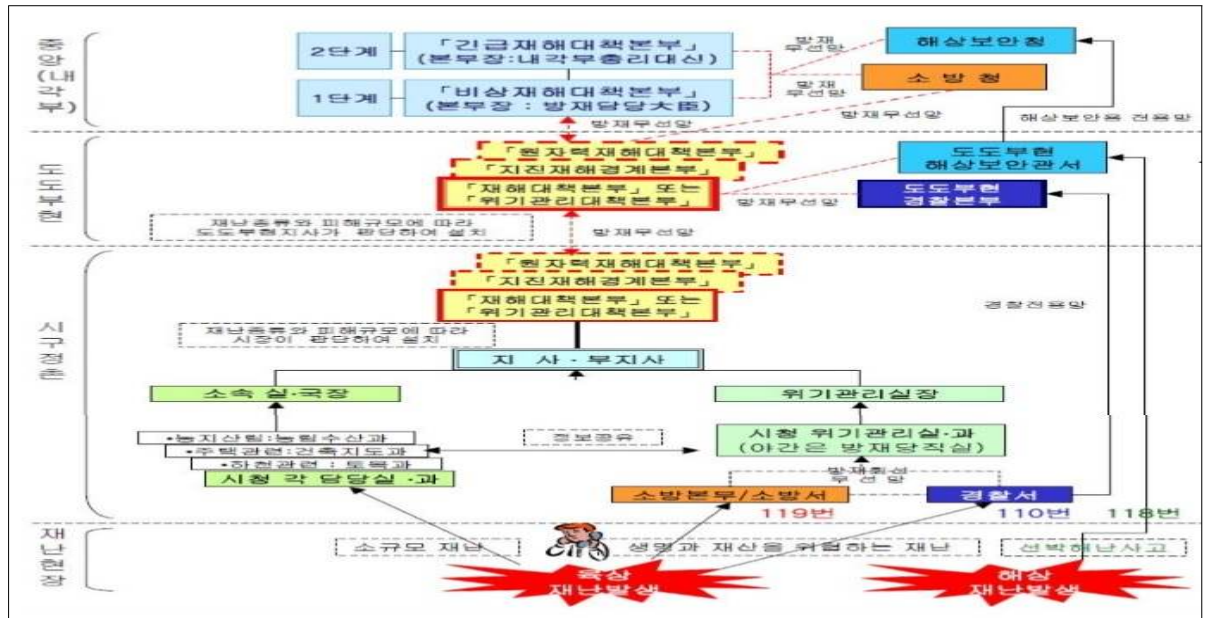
중앙(내각부)

2단계
「긴급재해대책본부」
(본부장:내각무총리대신)

1단계
「비상재해대책본부」
(본부장 : 방재담당大臣)

방재무선망
해상보안청
방재무선망
소방청
방재무선망
방재무선망
해상보안용 전용망

도도부현

「원자력재해대책본부」
「지진재해경계본부」
「재해대책본부」 또는 「위기관리대책본부」
재난종류와 피해규모에 따라 도도부현지사가 판단하여 설치
방재무선망
방재무선망
도도부현 해상보안관서
도도부현 경찰본부

시구정촌

「원자력재해대책본부」
「지진재해경계본부」
「재해대책본부」 또는 「위기관리대책본부」
재난종류와 피해규모에 따라 시장이 판단하여 설치
경찰전용망
지 사 - 부지사
소속 실·국장
위기관리실장
•농지산림:농림수산과
•주택관련:건축지도과
•하천관련 : 토목과
시청 각 담당실·과
정보공유
시청 위기관리실·과 (야간은 방재당직실)
방재행정 무선망
소방본부/소방서
경찰서
119번
110번
118번

재난현장

소규모 재난
생명과 재산을 위협하는 재난
선박해난사고
육상 재난발생
해상 재난발생